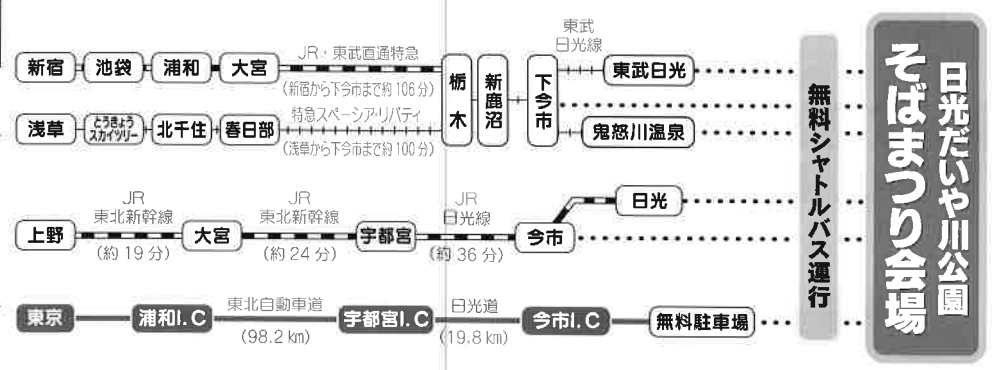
新宿 池袋 浦和 大宮
JR・東武直通特急
(新宿から下今市まで約106分)
浅草 とうきょうスカイツリー 北千住 春日部
特急スペーシア・リバティ
(浅草から下今市まで約100分)
栃木
新鹿沼
下今市
東武日光線
東武日光
鬼怒川温泉

上野
JR 東北新幹線
(約19分)
大宮
JR 東北新幹線
(約24分)
宇都宮
JR 日光線
(約36分)
今市
日光

東京
浦和I.C
東北自動車道
(98.2 km)
宇都宮I.C
日光道
(19.8 km)
今市I.C
無料駐車場

無料シャトルバス運行

日光だいや川公園
そばまつり会場